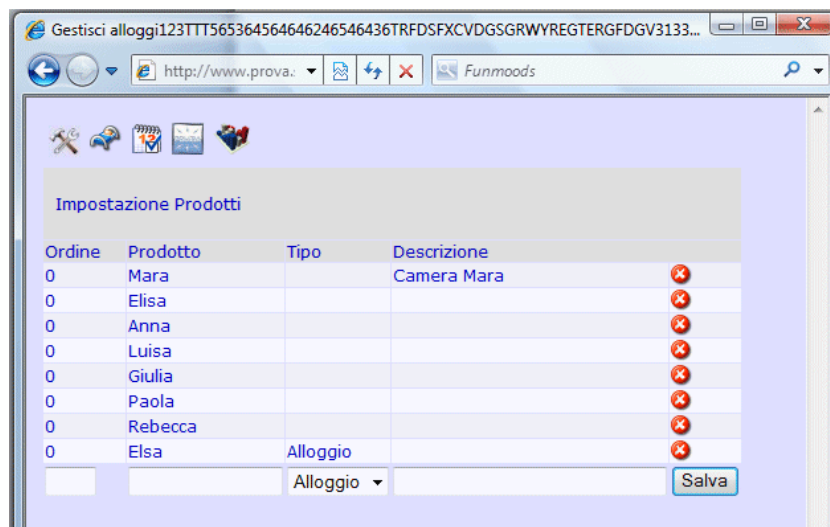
Gestisci alloggi123TTT565364564646246546436TRFDSFXCVDGSGRWYREGTERGFDGV3133...

http://www.prova.

Funmoods

Impostazione Prodotti

| Ordine | Prodotto | Tipo | Descrizione |
|---|---|---|---|
| 0 | Mara | | Camera Mara |
| 0 | Elisa | | |
| 0 | Anna | | |
| 0 | Luisa | | |
| 0 | Giulia | | |
| 0 | Paola | | |
| 0 | Rebecca | | |
| 0 | Elsa | Alloggio | |

Alloggio

Salva